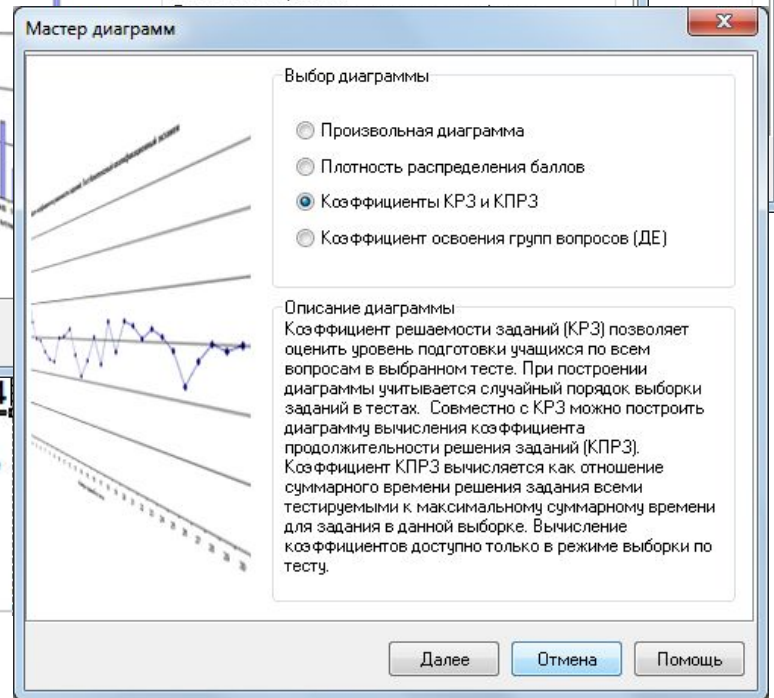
Мастер диаграмм

Выбор диаграммы

Произвольная диаграмма

Плотность распределения баллов

Коэффициенты КРЗ и КПРЗ

Коэффициент освоения групп вопросов (ДЕ)

Описание диаграммы

Коэффициент решаемости заданий (КРЗ) позволяет оценить уровень подготовки учащихся по всем вопросам в выбранном тесте. При построении диаграммы учитывается случайный порядок выборки заданий в тестах. Совместно с КРЗ можно построить диаграмму вычисления коэффициента продолжительности решения заданий (КПРЗ). Коэффициент КПРЗ вычисляется как отношение суммарного времени решения задания всеми тестируемыми к максимальному суммарному времени для задания в данной выборке. Вычисление коэффициентов доступно только в режиме выборки по тесту.

Далее | Отмена | Помощь